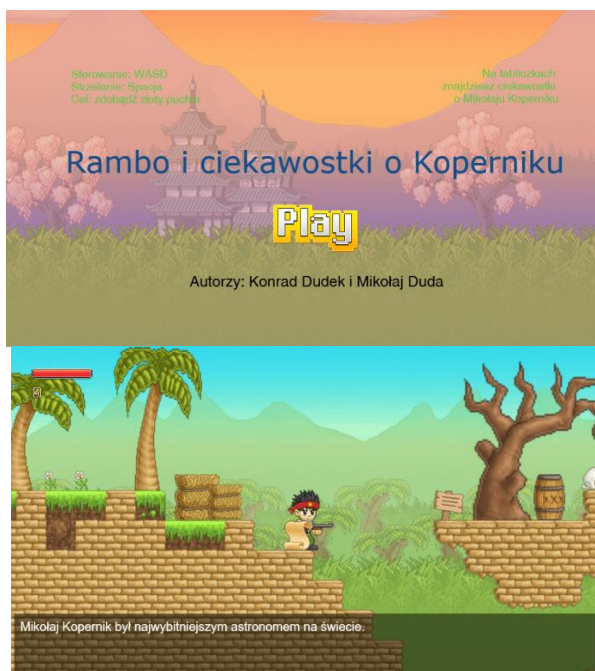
Sterowanie: WASD
Strzelanie: Spacja
Cel: zdobądź złoty puchar

Na tabliczkach
znajdziesz ciekawostki
o Mikołaju Koperniku

Rambo i ciekawostki o Koperniku

Play

Autorzy: Konrad Dudek i Mikołaj Duda

3

XX

Mikołaj Kopernik był najwybitniejszym astronomem na świecie.